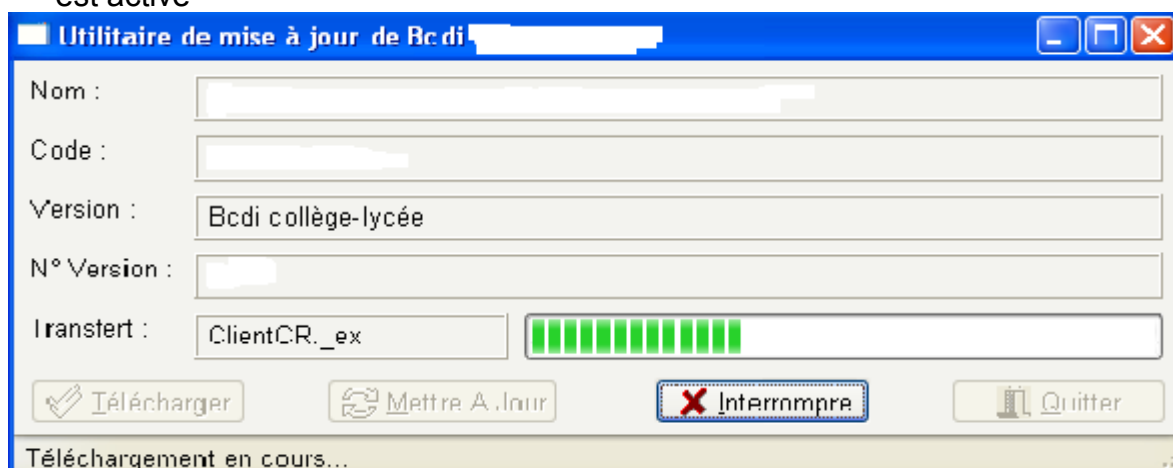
est active

Utilitaire de mise à jour de Bcdi

Nom :

Code :

Version : Bcdi collège-lycée

N° Version :

Transfert : ClientCR._ex

Télécharger

Mettre A Jour

Interrompre

Quitter

Téléchargement en cours...